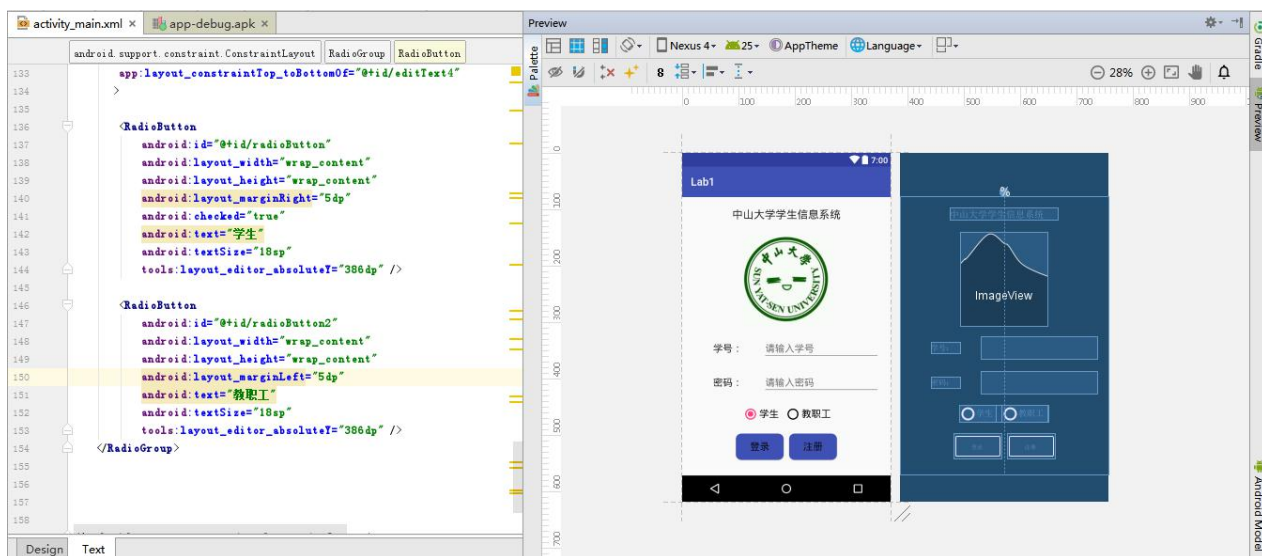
activity_main.xml × app-debug.apk ×

android.support.constraint.ConstraintLayout RadioGroup RadioButton

133 app:layout_constraintTop_toBottomOf="@+id/editText4"
134 >
135
136 <RadioButton
137 android:id="@+id/radioButton"
138 android:layout_width="wrap_content"
139 android:layout_height="wrap_content"
140 android:layout_marginRight="5dp"
141 android:checked="true"
142 android:text="学生"
143 android:textSize="18sp"
144 tools:layout_editor_absoluteY="386dp" />
145
146 <RadioButton
147 android:id="@+id/radioButton2"
148 android:layout_width="wrap_content"
149 android:layout_height="wrap_content"
150 android:layout_marginLeft="5dp"
151 android:text="教职工"
152 android:textSize="18sp"
153 tools:layout_editor_absoluteY="386dp" />
154 </RadioGroup>
155
156
157
158

Design Text

Preview

Palette

Nexus 4 25 AppTheme Language

8

28%

0 100 200 300 400 500 600 700 800 900

0 100 200 300 400 500 600 700

7:00
Lab1

中山大学学生信息系统

中山大学 SUN YAT-SEN UNIVERSITY

学号： 请输入学号

密码： 请输入密码

学生 教职工

登录 注册

%

中山大学学生信息系统

ImageView

Gradle
Preview
Android Model